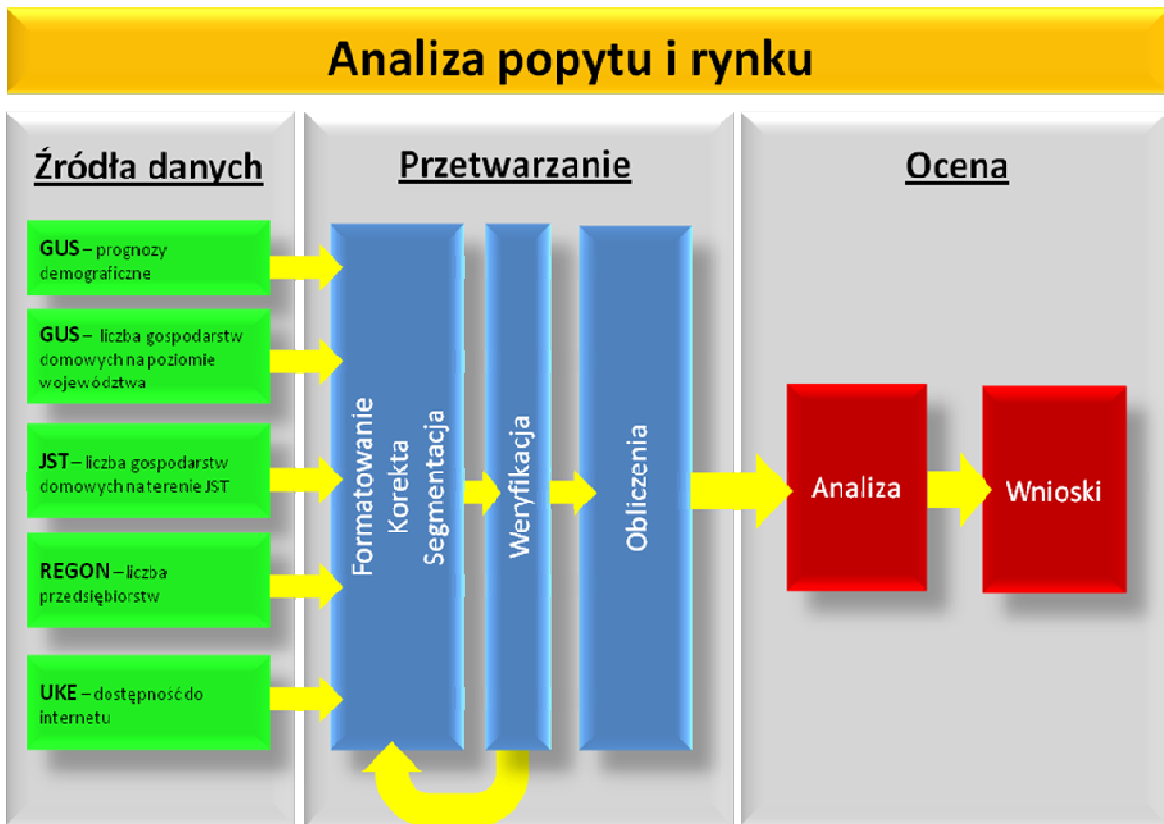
Analiza popytu i rynku

Źródła danych

GUS – prognozy demograficzne

GUS – liczba gospodarstw domowych na poziomie województwa

JST – liczba gospodarstw domowych na terenie JST

REGON – liczba przedsiębiorstw

UKE – dostępność do internetu

Przetwarzanie

Formatowanie
Korekta
Segmentacja

Weryfikacja

Obliczenia

Ocena

Analiza

Wnioski